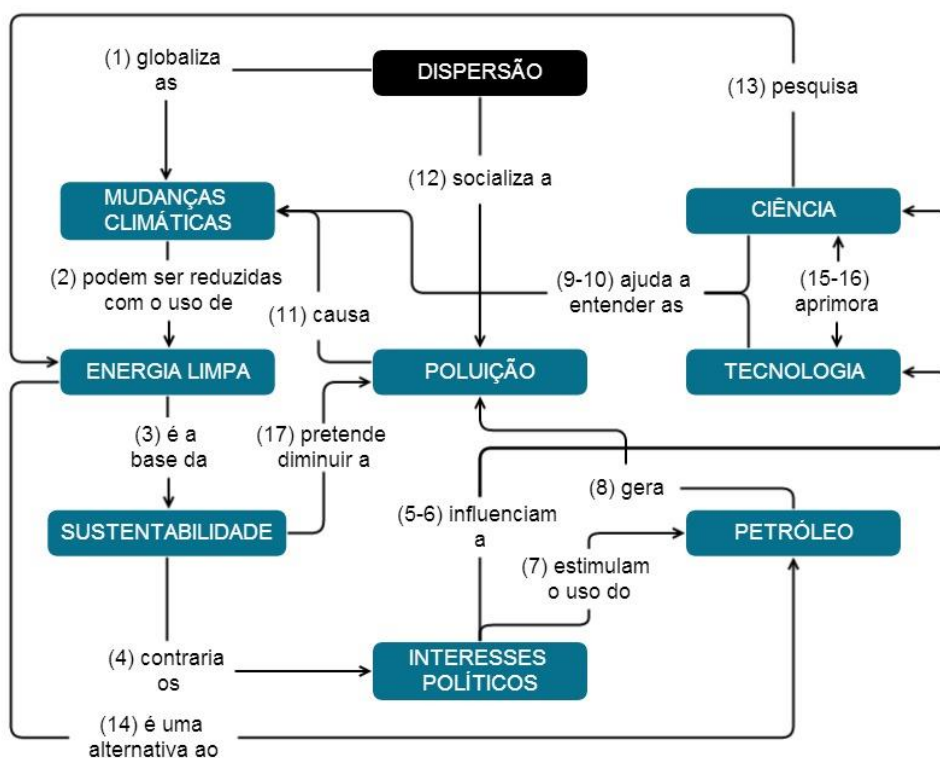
(1) globaliza as

DISPERSÃO

(13) pesquisa

(12) socializa a

MUDANÇAS CLIMÁTICAS

CIÊNCIA

(2) podem ser reduzidas com o uso de

(9-10) ajuda a entender as

(15-16) aprimora

(11) causa

ENERGIA LIMPA

POLUIÇÃO

TECNOLOGIA

(3) é a base da

(17) pretende diminuir a

(8) gera

(5-6) influenciam a

SUSTENTABILIDADE

PETRÓLEO

(7) estimulam o uso do

(4) contraria os

INTERESSES POLÍTICOS

(14) é uma alternativa ao